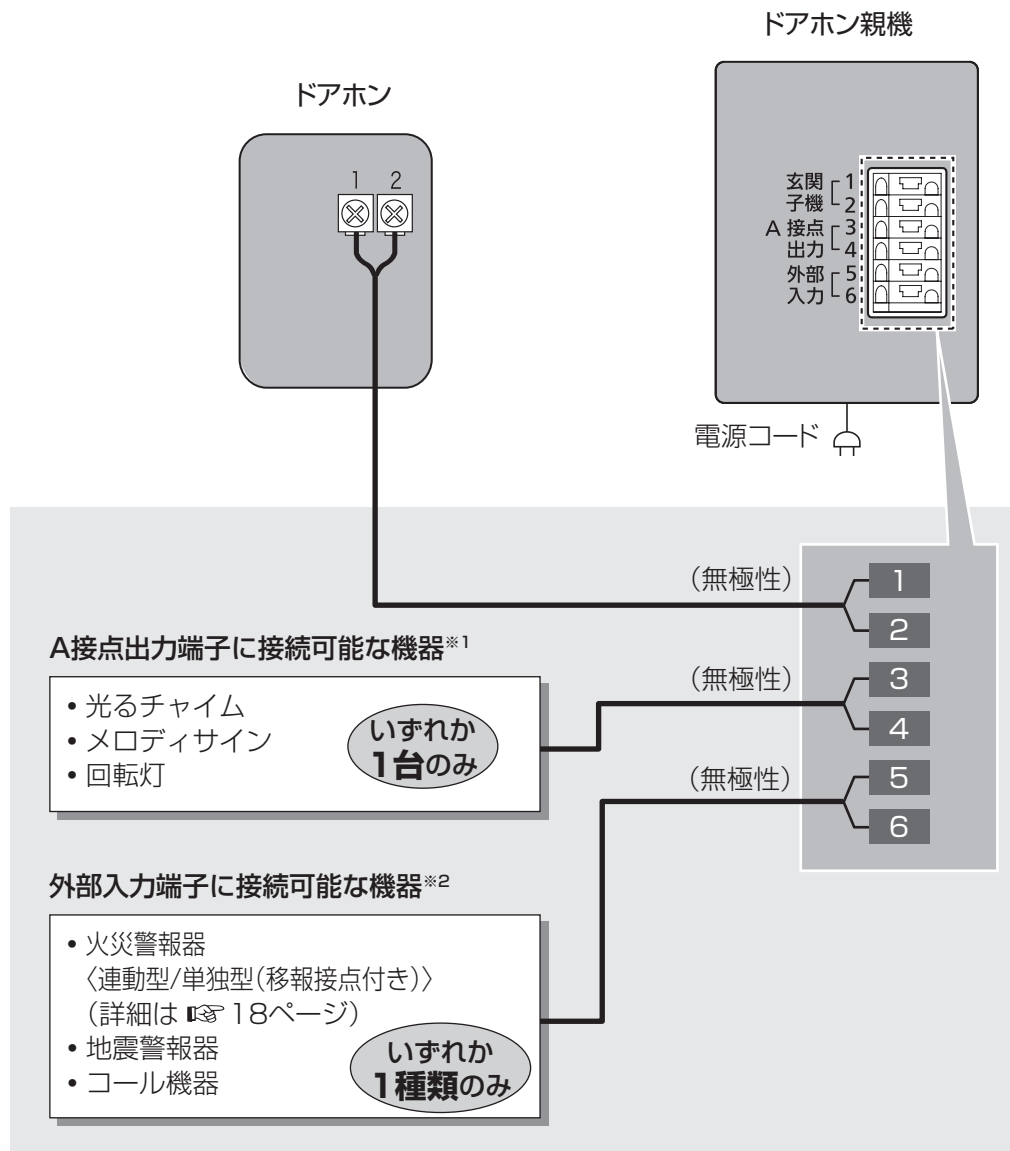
ドアホン親機

ドアホン

1 2

玄関子機 1 2
A 接点出力 3 4
外部入力 5 6

電源コード

(無極性)
1
2

A接点出力端子に接続可能な機器※1

• 光るチャイム
• メロディサイン
• 回転灯

いずれか1台のみ

(無極性)
3
4

(無極性)
5
6

外部入力端子に接続可能な機器※2

• 火災警報器
〈連動型/単独型(移報接点付き)〉
(詳細は ☞ 18ページ)
• 地震警報器
• コール機器

いずれか1種類のみ